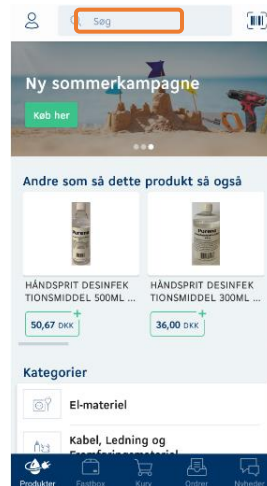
Søg

Ny sommerkampagne

Køb her

Andre som så dette produkt så også

HÅNDSPRIT DESINFEKTIONSMIDDEL 500ML ...

50,67 DKK

HÅNDSPRIT DESINFEKTIONSMIDDEL 300ML ...

36,00 DKK

Kategorier

El-materiel

Kabel, Ledning og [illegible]

Produkter Fastbox Kurv Ordrer Nyheder